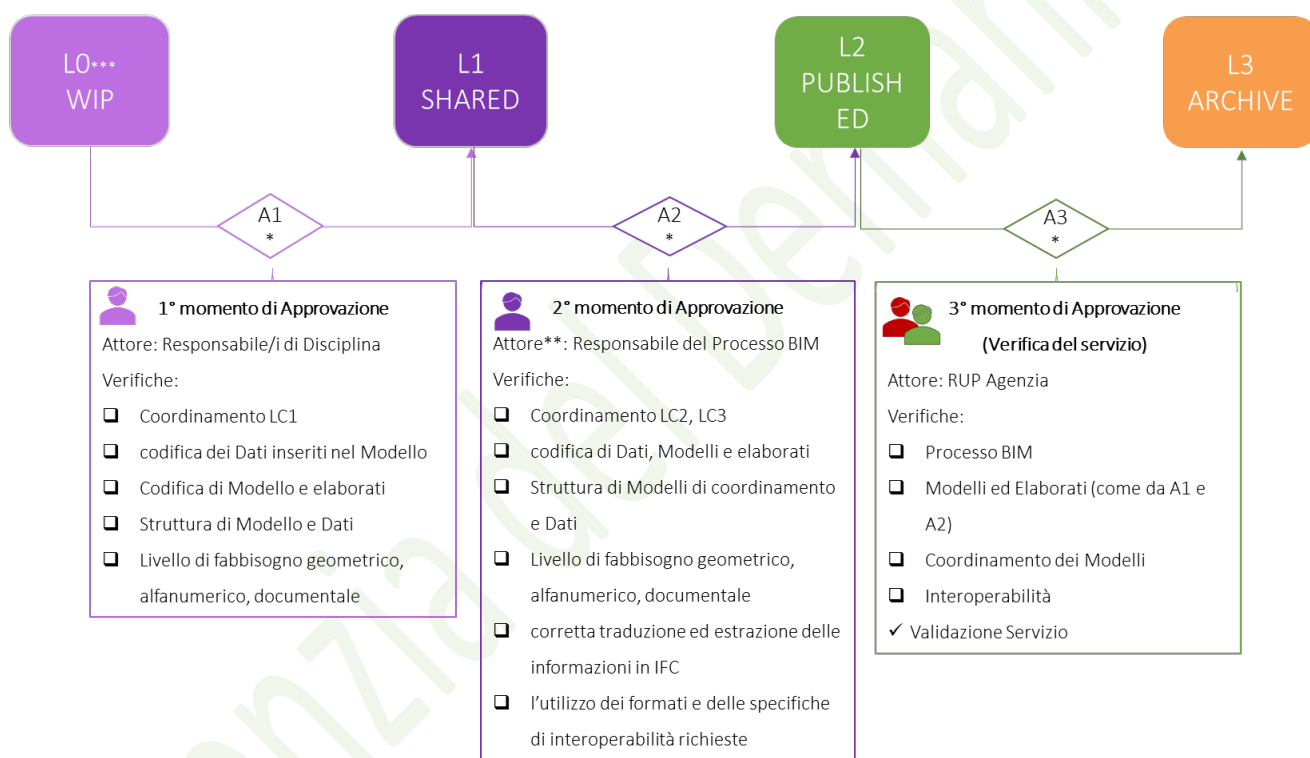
L0***
WIP

L1
SHARED

L2
PUBLISH
ED

L3
ARCHIVE

A1
*

A2
*

A3
*

1° momento di Approvazione
Attore: Responsabile/i di Disciplina
Verifiche:
❑ Coordinamento LC1
❑ codifica dei Dati inseriti nel Modello
❑ Codifica di Modello e elaborati
❑ Struttura di Modello e Dati
❑ Livello di fabbisogno geometrico, alfanumerico, documentale

2° momento di Approvazione
Attore**: Responsabile del Processo BIM
Verifiche:
❑ Coordinamento LC2, LC3
❑ codifica di Dati, Modelli e elaborati
❑ Struttura di Modelli di coordinamento e Dati
❑ Livello di fabbisogno geometrico, alfanumerico, documentale
❑ corretta traduzione ed estrazione delle informazioni in IFC
❑ l'utilizzo dei formati e delle specifiche di interoperabilità richieste

3° momento di Approvazione
(Verifica del servizio)
Attore: RUP Agenzia
Verifiche:
❑ Processo BIM
❑ Modelli ed Elaborati (come da A1 e A2)
❑ Coordinamento dei Modelli
❑ Interoperabilità
✓ Validazione Servizio